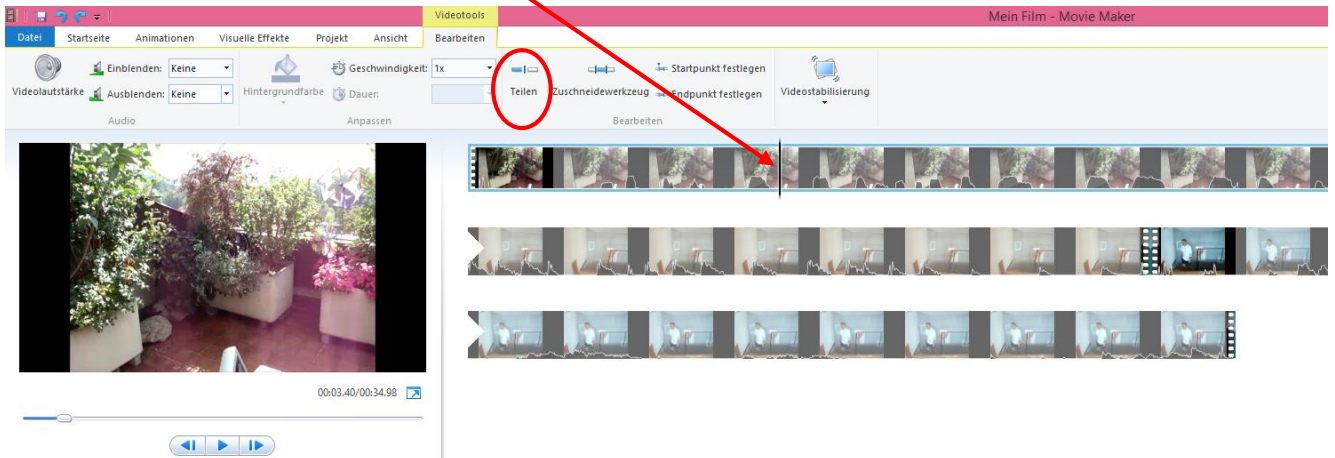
Videotools
Mein Film - Movie Maker
Datei Startseite Animationen Visuelle Effekte Projekt Ansicht Bearbeiten
Einblenden: Keine
Videolautstärke Ausblenden: Keine
Audio
Hintergrundfarbe
Geschwindigkeit: 1x
Dauer:
Anpassen
Teilen
Zuschneidewerkzeug
Startpunkt festlegen
Endpunkt festlegen
Bearbeiten
Videostabilisierung
00:03.40/00:34.98